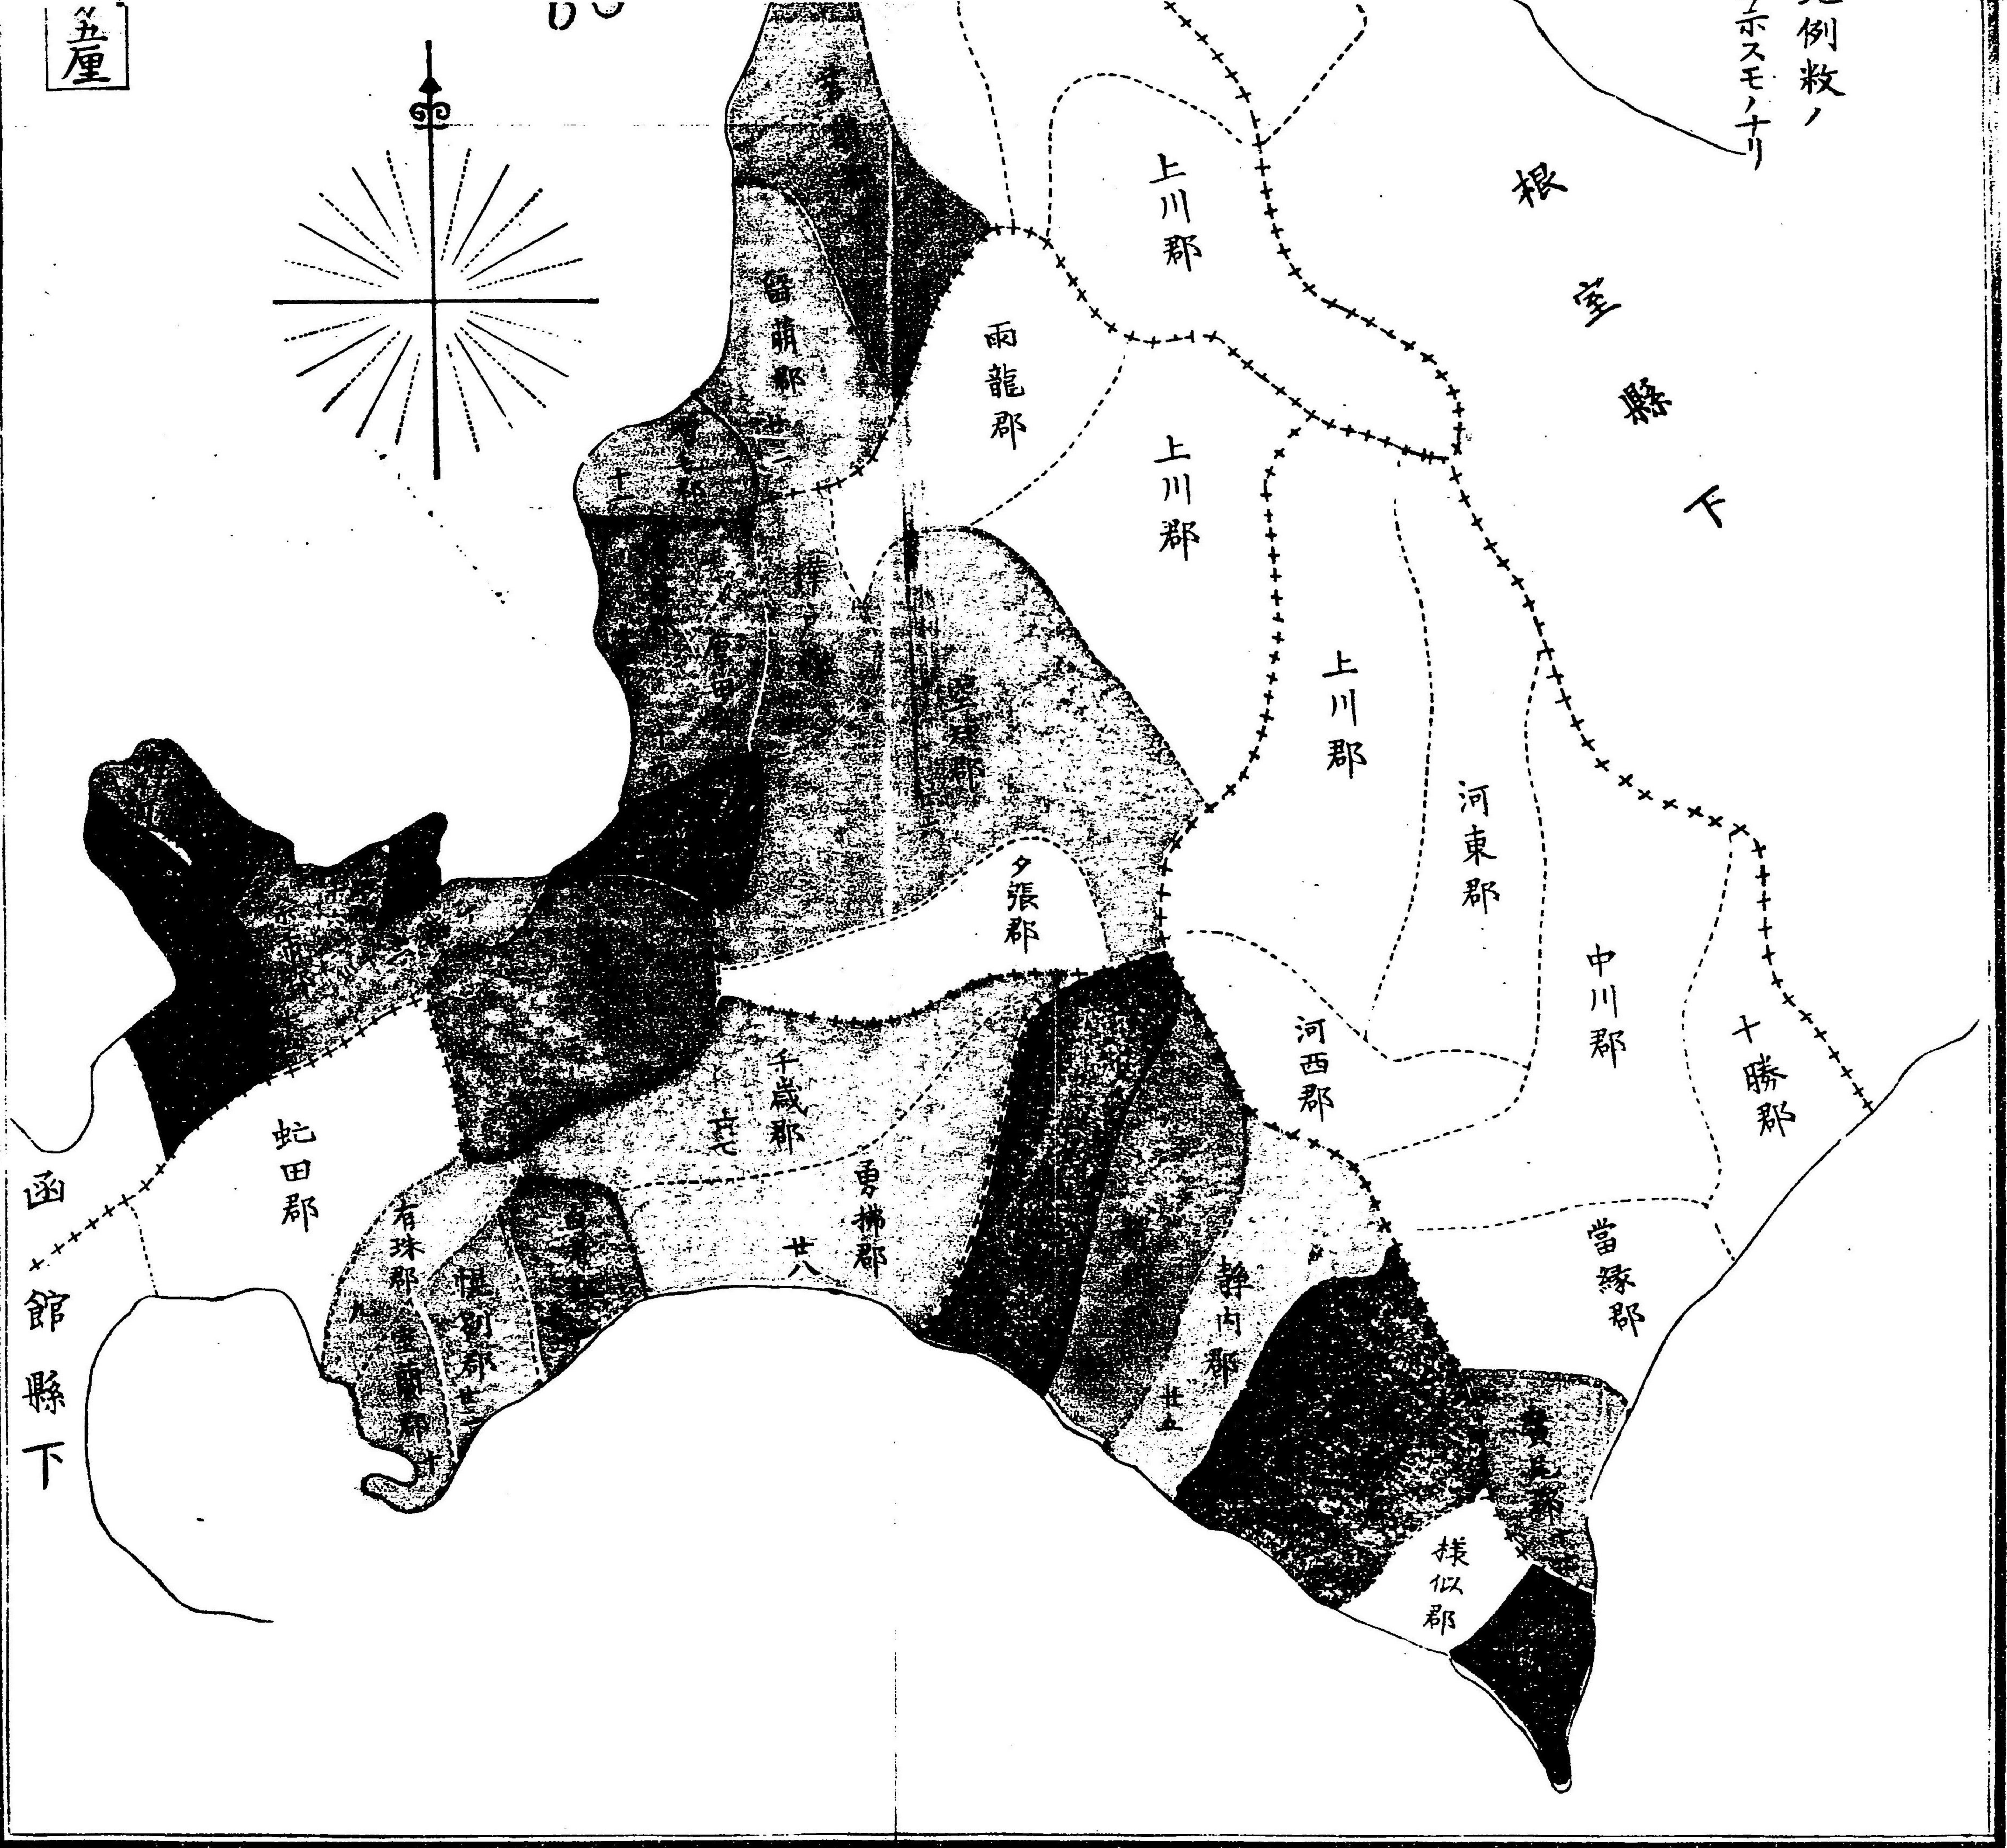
五
屋

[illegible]例 救ノ
示スモノナリ

根室縣下

上川郡

雨龍郡

上川郡

上川郡

河東郡

中川郡

十勝郡

當縁郡

苫前郡

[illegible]

樺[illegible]

空知郡

夕張郡

千歳郡

河西郡

勇拂郡

静内郡

様似郡

蛇田郡

有珠郡

幌別郡

室蘭郡

函館縣下

廿八

廿五